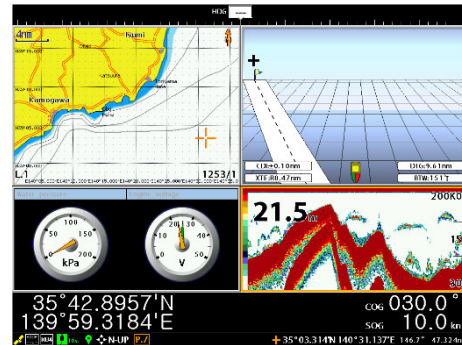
HDG

4nm

Isumi

Kamogawa

L 1

1253/1

CDI→0.10nm

XTE:R0.47nm

DIS:9.61nm

BTW:151°T

21.5m

200KO

100
50
150
0
200
kPa

20 30
10
40
0
50
V

35°42.8957'N
139°59.3184'E

COG 030.0°
SOG 10.0 kn

N-UP

35°03.314'N 140°31.137'E 146.7° 47.324m